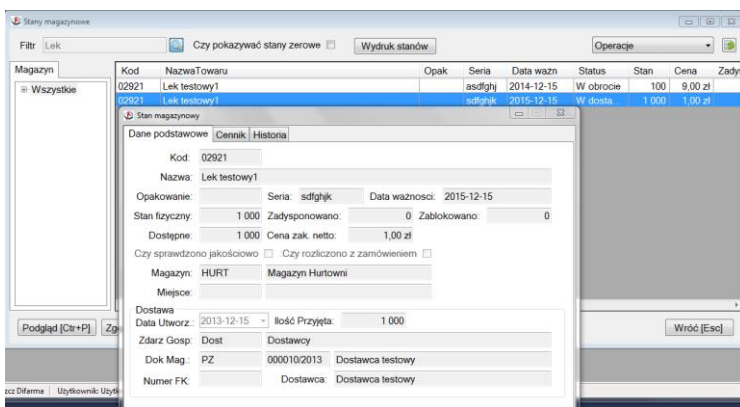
Stany magazynowe

Filtr Lek

Czy pokazywać stany zerowe

Wydruk stanów

Operacje

Magazyn

Wszystkie

| Kod | NazwaTowaru | Opak | Seria | Data ważn | Status | Stan | Cena | Zady |
|---|---|---|---|---|---|---|---|---|
| 02921 | Lek testowy1 | | asdfghj | 2014-12-15 | W obrocie | 100 | 9,00 zł | |
| 02921 | Lek testowy1 | | sdfghjk | 2015-12-15 | W dosta... | 1 000 | 1,00 zł | |

Stan magazynowy

Dane podstawowe | Cennik | Historia

Kod: 02921

Nazwa: Lek testowy1

Opakowanie:

Seria: sdfghjk

Data ważności: 2015-12-15

Stan fizyczny: 1 000

Zadysponowano: 0

Zablokowano: 0

Dostępne: 1 000

Cena zak. netto: 1,00 zł

Czy sprawdzono jakościowo

Czy rozliczono z zamówieniem

Magazyn: HURT

Magazyn Hurtowni

Miejsce:

Dostawa

Data Utworz.: 2013-12-15

Ilość Przyjęta: 1 000

Zdarz Gosp: Dost

Dostawcy

Dok Mag.: PZ

000010/2013

Dostawca testowy

Numer FK:

Dostawca: Dostawca testowy

Podgląd [Ctr+P]

Zg

Wróć [Esc]

zcz Difarma | Użytkownik: Użytk